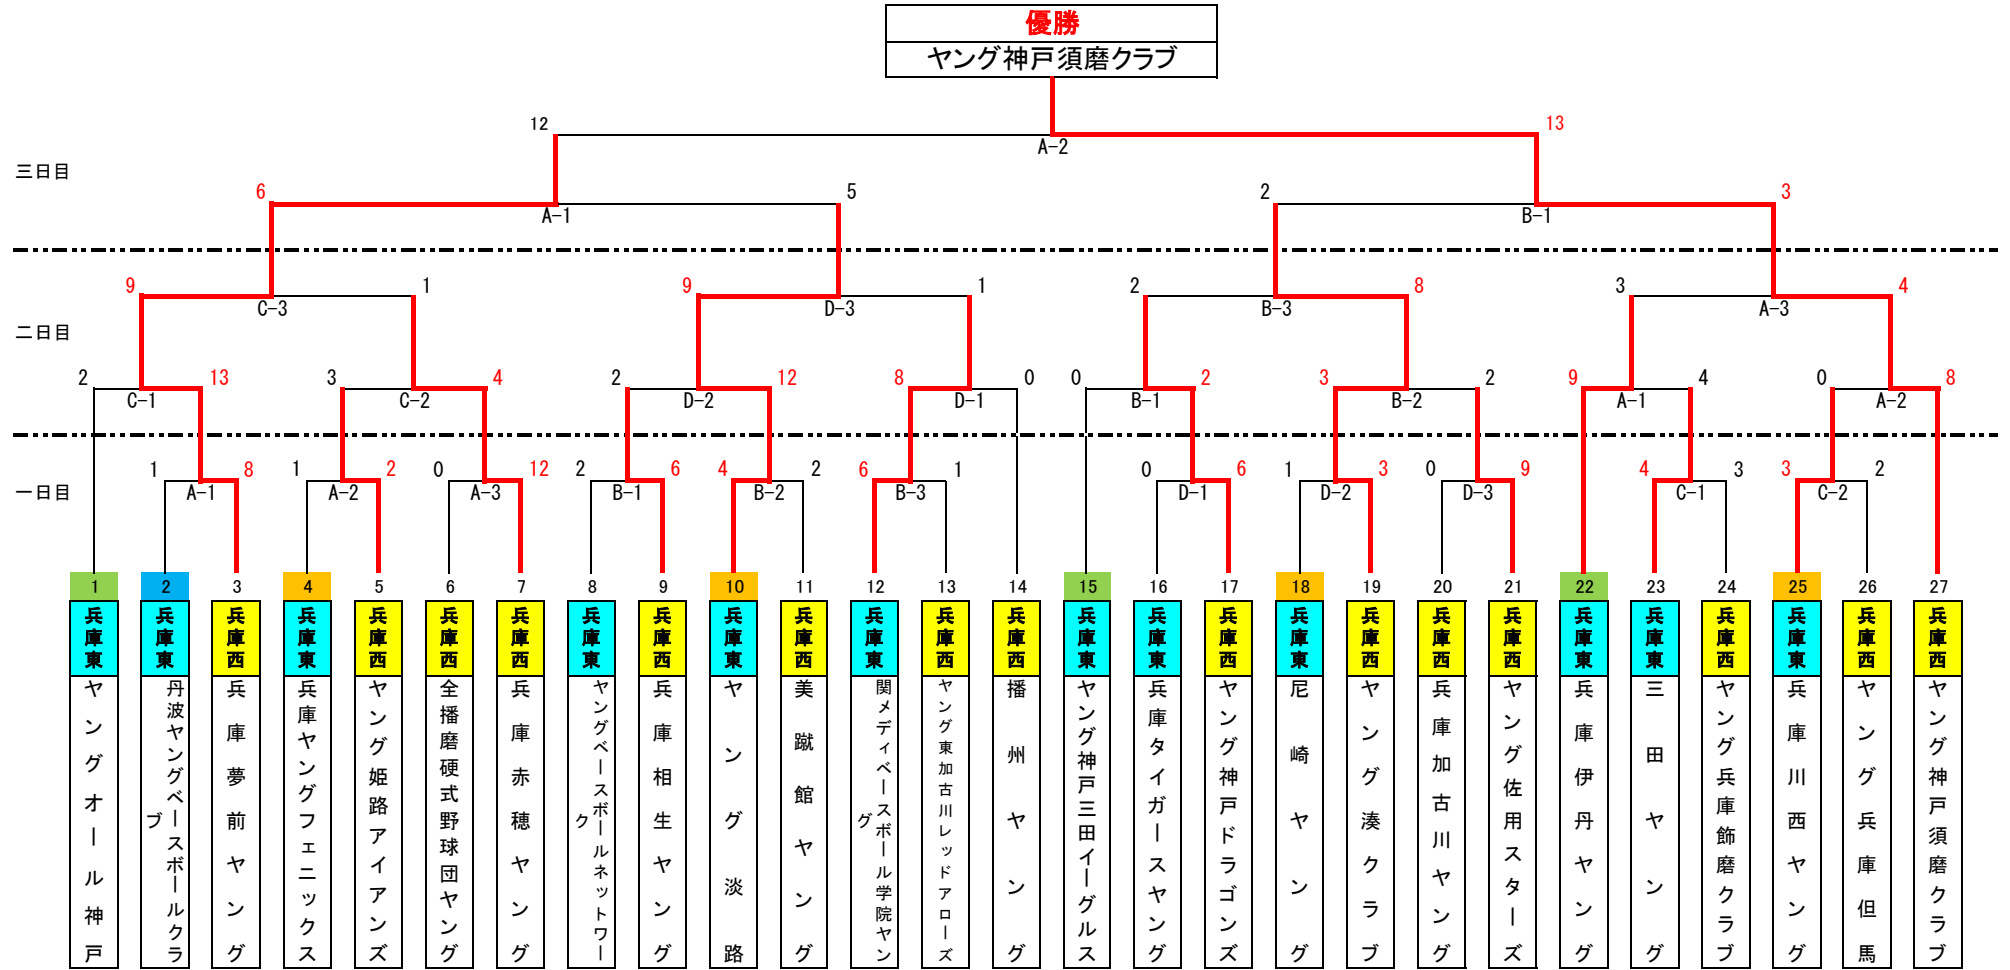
優勝
ヤング神戸須磨クラブ

三日目
二日目
一日目

12 A-2 13
6 A-1 5
2 B-1 3
9 C-3 1
9 D-3 1
2 B-3 8
3 A-3 4
2 C-1 13
3 C-2 4
2 D-2 12
8 D-1 0
0 B-1 2
3 B-2 2
9 A-1 4
0 A-2 8
1 A-1 8
1 A-2 2
0 A-3 12
2 B-1 6
4 B-2 2
6 B-3 1
0 D-1 6
1 D-2 3
0 D-3 9
4 C-1 3
3 C-2 2

| 1 | 2 | 3 | 4 | 5 | 6 | 7 | 8 | 9 | 10 | 11 | 12 | 13 | 14 | 15 | 16 | 17 | 18 | 19 | 20 | 21 | 22 | 23 | 24 | 25 | 26 | 27 |
|---|---|---|---|---|---|---|---|---|---|---|---|---|---|---|---|---|---|---|---|---|---|---|---|---|---|---|
| 兵庫東 | 兵庫東 | 兵庫西 | 兵庫東 | 兵庫西 | 兵庫西 | 兵庫西 | 兵庫東 | 兵庫西 | 兵庫東 | 兵庫西 | 兵庫東 | 兵庫西 | 兵庫西 | 兵庫東 | 兵庫東 | 兵庫西 | 兵庫東 | 兵庫西 | 兵庫西 | 兵庫西 | 兵庫東 | 兵庫東 | 兵庫西 | 兵庫東 | 兵庫西 | 兵庫西 |
| ヤングオール神戸 | 丹波ヤングベースボールクラブ | 兵庫夢前ヤング | 兵庫ヤングフェニックス | ヤング姫路アイアンズ | 全播磨硬式野球団ヤング | 兵庫赤穂ヤング | ヤングベースボールネットワーク | 兵庫相生ヤング | ヤング淡路 | 美蹴館ヤング | 関メディベースボール学院ヤング | ヤング東加古川レッドアローズ | 播州ヤング | ヤング神戸三田イーグルス | 兵庫タイガースヤング | ヤング神戸ドラゴンズ | 尼崎ヤング | ヤング湊クラブ | 兵庫加古川ヤング | ヤング佐用スターズ | 兵庫伊丹ヤング | 三田ヤング | ヤング兵庫飾磨クラブ | 兵庫川西ヤング | ヤング兵庫但馬 | ヤング神戸須磨クラブ |